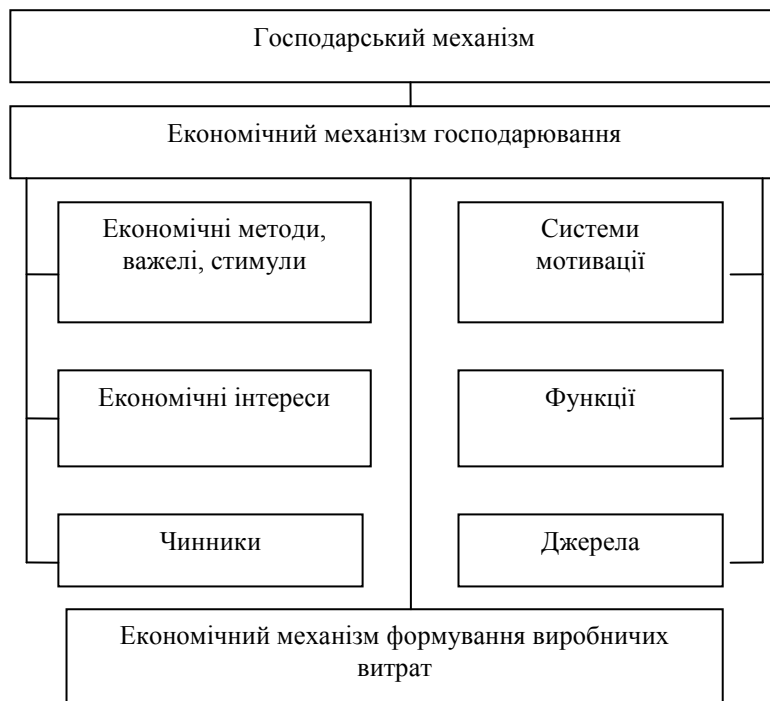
Господарський механізм

Економічний механізм господарювання

Економічні методи, важелі, стимули

Економічні інтереси

Чинники

Системи мотивації

Функції

Джерела

Економічний механізм формування виробничих витрат